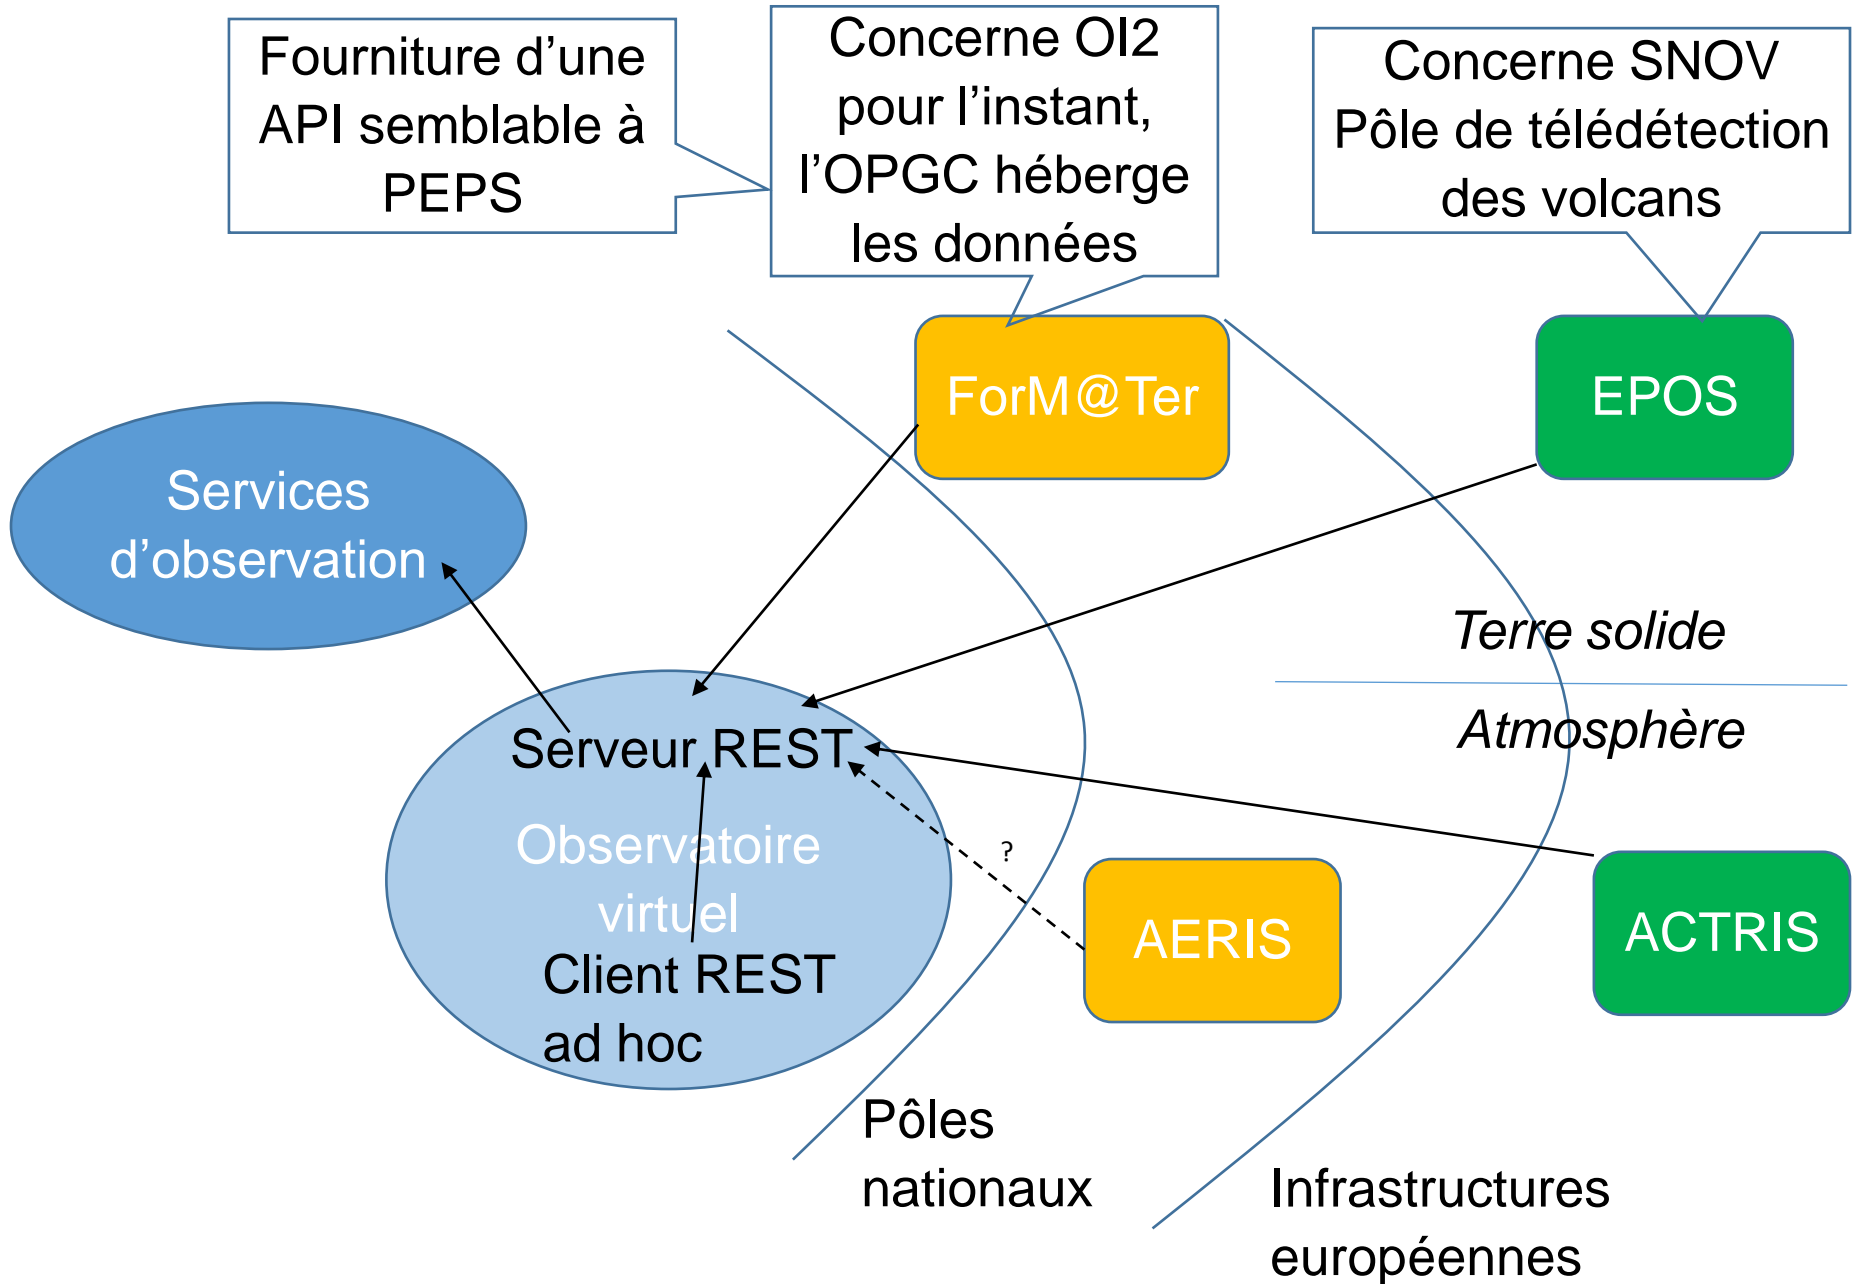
Fourniture d'une API semblable à PEPS

Concerne OI2 pour l'instant, l'OPGC héberge les données

Concerne SNOV Pôle de télédétection des volcans

ForM@Ter

EPOS

Services d'observation

Terre solide

Atmosphère

Serveur REST

Observatoire virtuel

Client REST ad hoc

?

AERIS

ACTRIS

Pôles nationaux

Infrastructures européennes